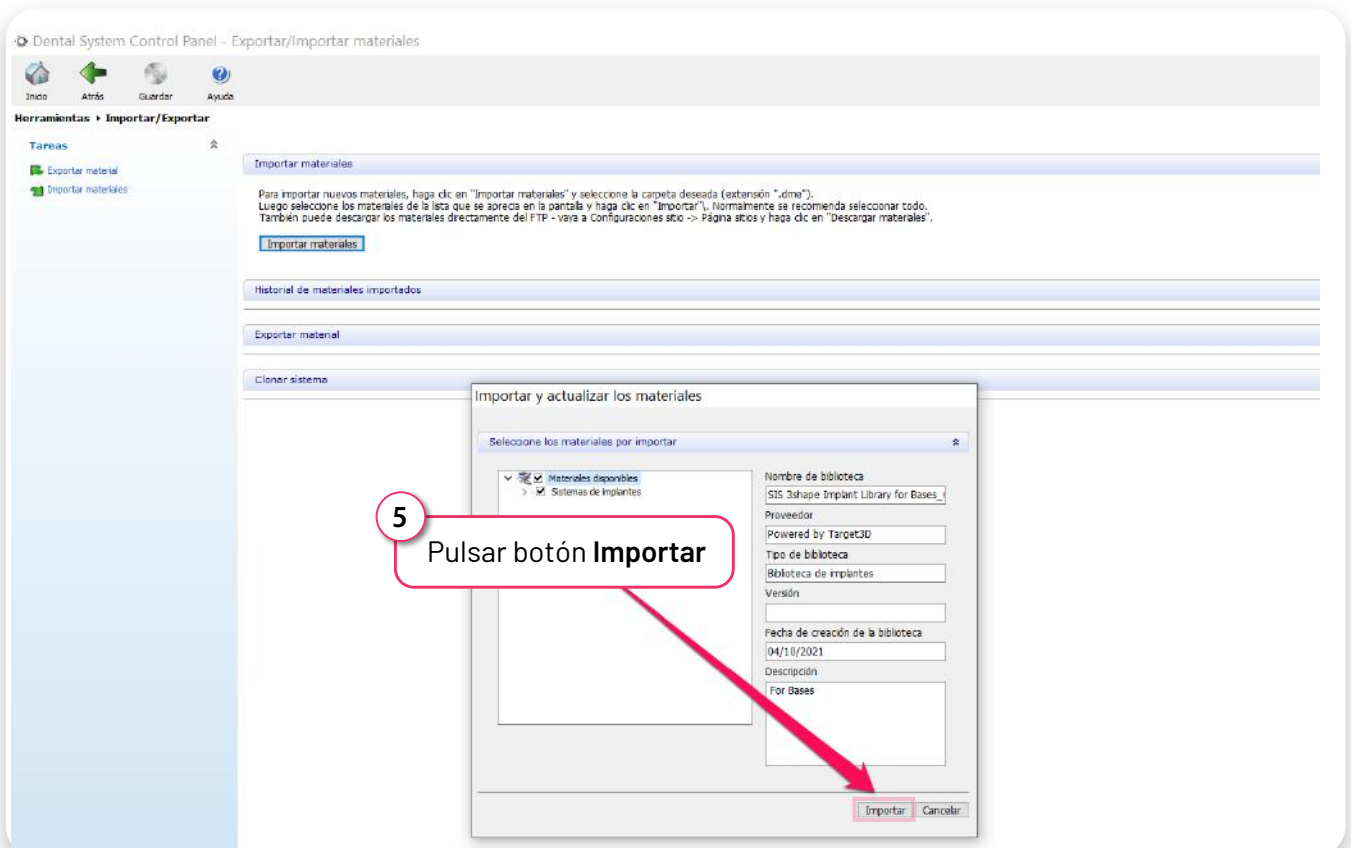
Dental System Control Panel - Exportar/Importar materiales

Inicio Atrás Guardar Ayuda

Herramientas ▸ Importar/Exportar

Tareas

Exportar material
Importar materiales

Importar materiales

Para importar nuevos materiales, haga clic en "Importar materiales" y seleccione la carpeta deseada (extensión ".dme").
Luego seleccione los materiales de la lista que se aprecia en la pantalla y haga clic en "Importar"\. Normalmente se recomienda seleccionar todo.
También puede descargar los materiales directamente del FTP - vaya a Configuraciones sitio -> Página sitios y haga clic en "Descargar materiales".

Importar materiales

Historial de materiales importados

Exportar material

Clonar sistema

Importar y actualizar los materiales

Seleccione los materiales por importar

Materiales disponibles
Sistemas de implantes

Nombre de biblioteca
SIS 3shape Implant Library for Bases_
Proveedor
Powered by Target3D
Tipo de biblioteca
Biblioteca de implantes
Versión

Fecha de creación de la biblioteca
04/10/2021
Descripción
For Bases

5
Pulsar botón **Importar**

Importar Cancelar